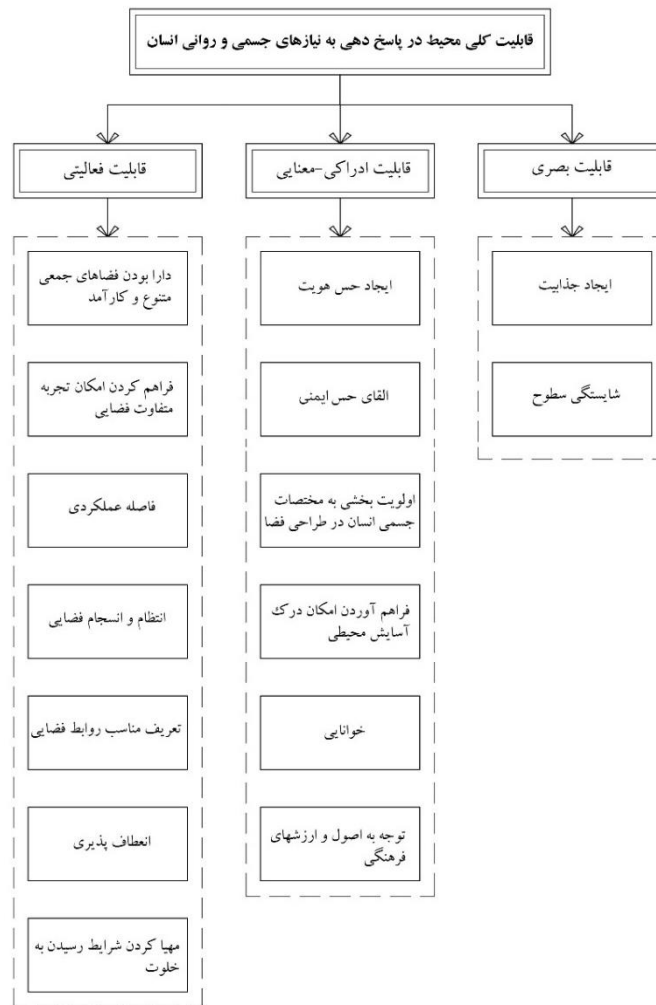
قابلیت کلی محیط در پاسخ دهی به نیازهای جسمی و روانی انسان

قابلیت بصری

ایجاد جذابیت

شایستگی سطوح

قابلیت ادراکی-معنایی

ایجاد حس هویت

القای حس ایمنی

اولویت بخشی به مختصات جسمی انسان در طراحی فضا

فراهم آوردن امکان درک آسایش محیطی

خوانایی

توجه به اصول و ارزشهای فرهنگی

قابلیت فعالیتی

دارا بودن فضاهای جمعی متنوع و کارآمد

فراهم کردن امکان تجربه متفاوت فضایی

فاصله عملکردی

انتظام و انسجام فضایی

تعریف مناسب روابط فضایی

انعطاف پذیری

مهیا کردن شرایط رسیدن به خلوت